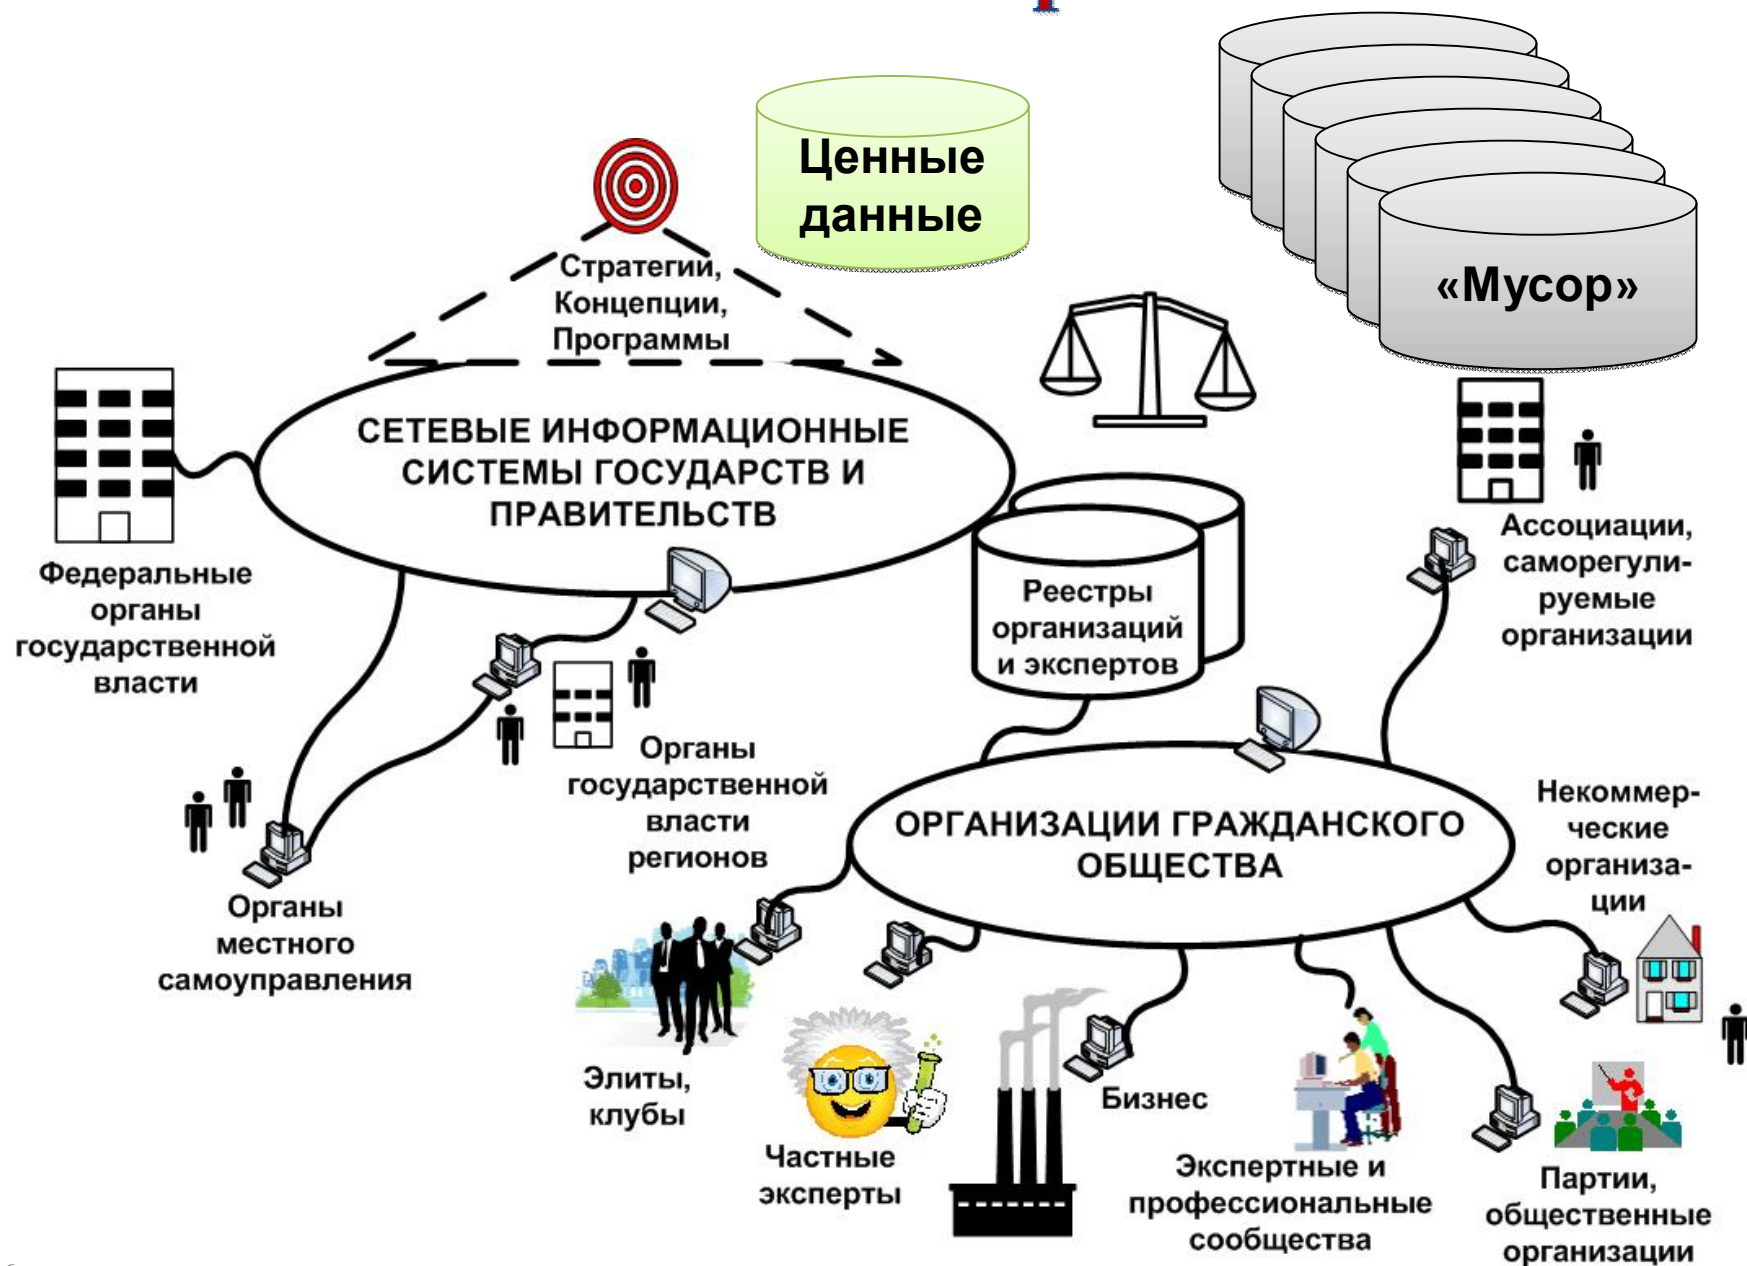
Ценные данные

«Мусор»

Стратегии, Концепции, Программы

СЕТЕВЫЕ ИНФОРМАЦИОННЫЕ СИСТЕМЫ ГОСУДАРСТВ И ПРАВИТЕЛЬСТВ

Федеральные органы государственной власти

Реестры организаций и экспертов

Ассоциации, саморегулируемые организации

Органы государственной власти регионов

Органы местного самоуправления

ОРГАНИЗАЦИИ ГРАЖДАНСКОГО ОБЩЕСТВА

Некоммерческие организации

Элиты, клубы

Частные эксперты

Бизнес

Экспертные и профессиональные сообщества

Партии, общественные организации